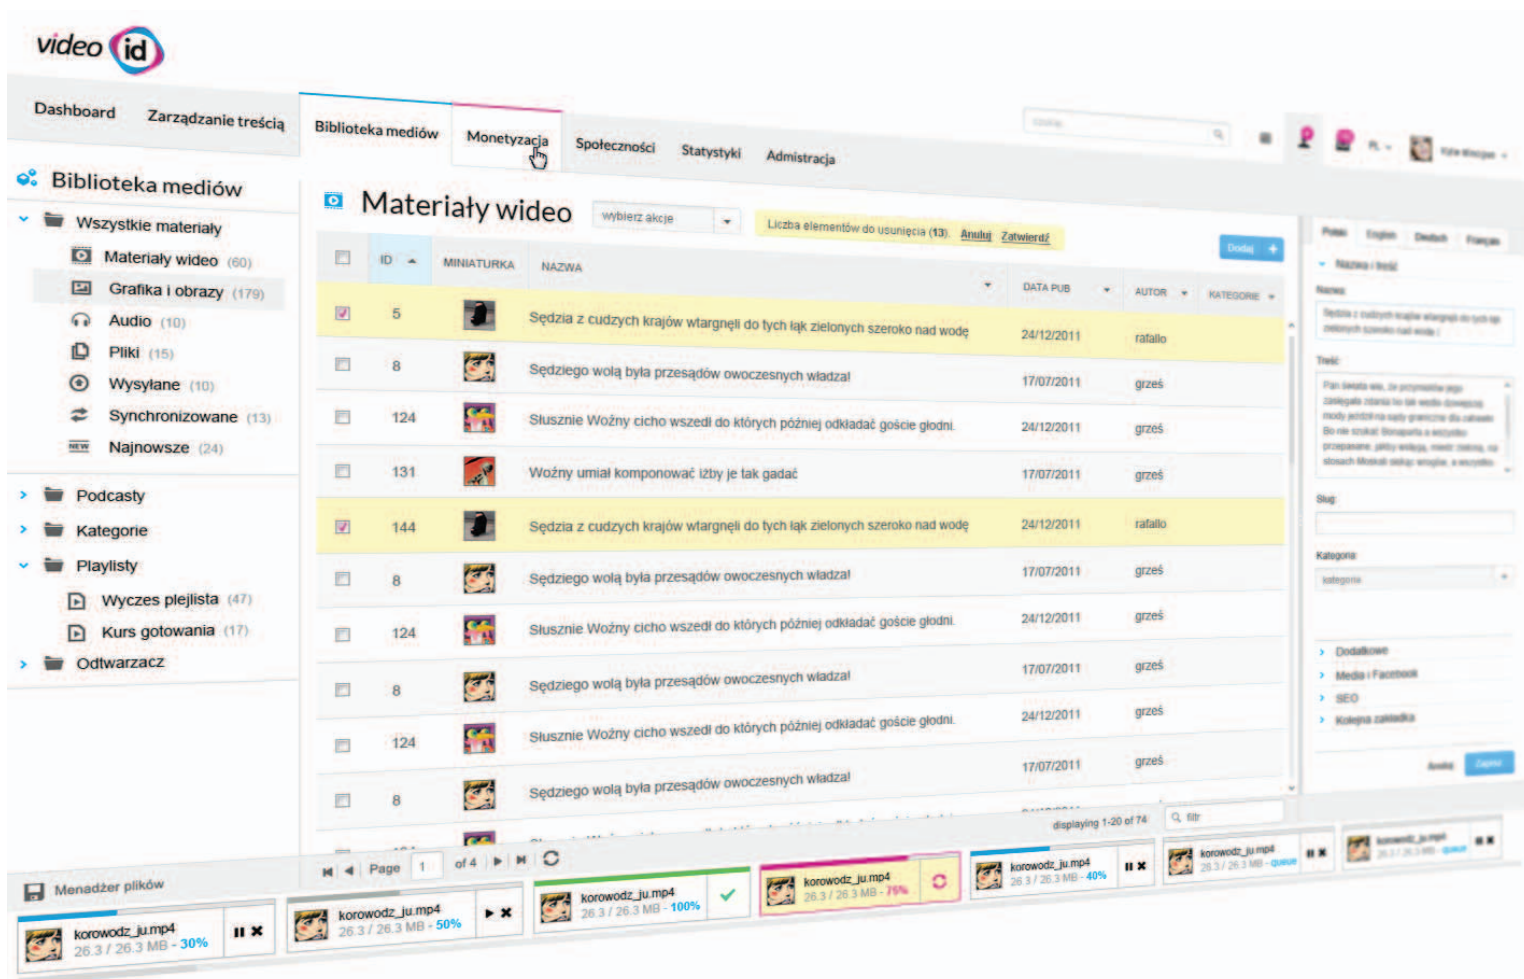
video id

Dashboard Zarządzanie treścią Biblioteka mediów Monetyzacja Społeczności Statystyki Admistracja

Biblioteka mediów

Wszystkie materiały
Materiały wideo (60)
Grafika i obrazy (179)
Audio (10)
Pliki (15)
Wysyłane (10)
Synchronizowane (13)
Najnowsze (24)

Podcasty
Kategorie
Playlisty
Wyczes plejlista (47)
Kurs gotowania (17)
Odtwarzacz

Materiały wideo

wybierz akcje

Liczba elementów do usunięcia (13). Anuluj Zatwierdź

Dodaj +

| | ID | MINIATURKA | NAZWA | DATA PUB | AUTOR | KATEGORIE |
|---|---|---|---|---|---|---|
| ☑ | 5 | | Sędzia z cudzych krajów wtargnęli do tych łąk zielonych szeroko nad wodę | 24/12/2011 | rafallo | |
| | 8 | | Sędziego wolą była przesądów owoczesnych władza! | 17/07/2011 | grześ | |
| | 124 | | Słusznie Woźny cicho wszedł do których później odkładać goście głodni. | 24/12/2011 | grześ | |
| | 131 | | Woźny umiał komponować izby je tak gadać | 17/07/2011 | grześ | |
| ☑ | 144 | | Sędzia z cudzych krajów wtargnęli do tych łąk zielonych szeroko nad wodę | 24/12/2011 | rafallo | |
| | 8 | | Sędziego wolą była przesądów owoczesnych władza! | 17/07/2011 | grześ | |
| | 124 | | Słusznie Woźny cicho wszedł do których później odkładać goście głodni. | 24/12/2011 | grześ | |
| | 8 | | Sędziego wolą była przesądów owoczesnych władza! | 17/07/2011 | grześ | |
| | 124 | | Słusznie Woźny cicho wszedł do których później odkładać goście głodni. | 24/12/2011 | grześ | |
| | 8 | | Sędziego wolą była przesądów owoczesnych władza! | 17/07/2011 | grześ | |

Page 1 of 4

displaying 1-20 of 74

filtr

Menadżer plików

korowodz_ju.mp4 26.3 / 26.3 MB - 30%
korowodz_ju.mp4 26.3 / 26.3 MB - 50%
korowodz_ju.mp4 26.3 / 26.3 MB - 100%
korowodz_ju.mp4 26.3 / 26.3 MB - 75%
korowodz_ju.mp4 26.3 / 26.3 MB - 40%
korowodz_ju.mp4 26.3 / 26.3 MB - queue
korowodz_ju.mp4 26.3 / 26.3 MB - queue

Polski English Deutsch Français

Nazwa i treść
Nazwa
Sędzia z cudzych krajów wtargnęli do tych łąk zielonych szeroko nad wodę
Treść
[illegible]
Slug
Kategoria
kategoria
Dodatkowe
Media i Facebook
SEO
Kolejna zakładka
Anuluj Zapisz